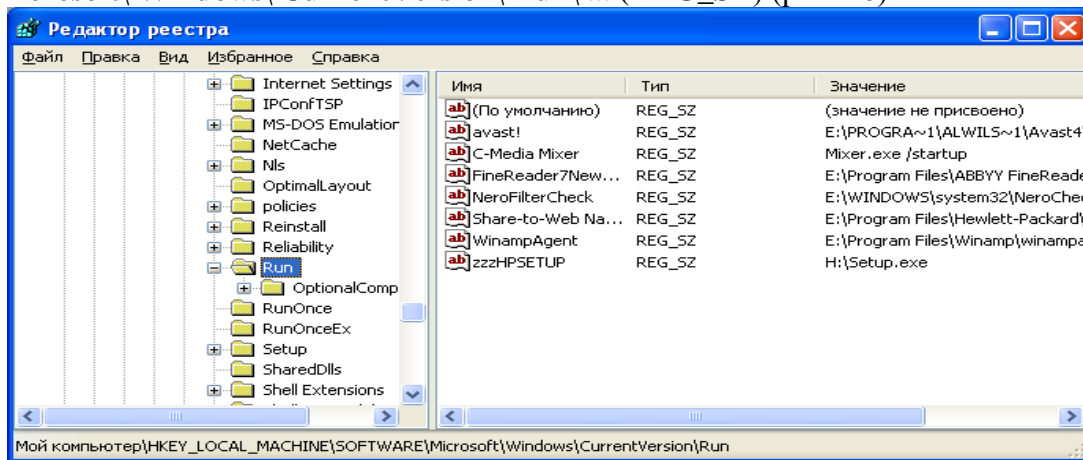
Редактор реестра

Файл Правка Вид Избранное Справка

Internet Settings
IPConfTSP
MS-DOS Emulation
NetCache
Nls
OptimalLayout
policies
Reinstall
Reliability
Run
OptionalComp
RunOnce
RunOnceEx
Setup
SharedDlls
Shell Extensions

| Имя | Тип | Значение |
|---|---|---|
| (По умолчанию) | REG_SZ | (значение не присвоено) |
| avast! | REG_SZ | E:\PROGRA~1\ALWILS~1\Avast4 |
| C-Media Mixer | REG_SZ | Mixer.exe /startup |
| FineReader7New... | REG_SZ | E:\Program Files\ABBYY FineReade |
| NeroFilterCheck | REG_SZ | E:\WINDOWS\system32\NeroChe |
| Share-to-Web Na... | REG_SZ | E:\Program Files\Hewlett-Packard |
| WinampAgent | REG_SZ | E:\Program Files\Winamp\winampa |
| zzzHPSETUP | REG_SZ | H:\Setup.exe |

Мой компьютер\HKEY_LOCAL_MACHINE\SOFTWARE\Microsoft\Windows\CurrentVersion\Run